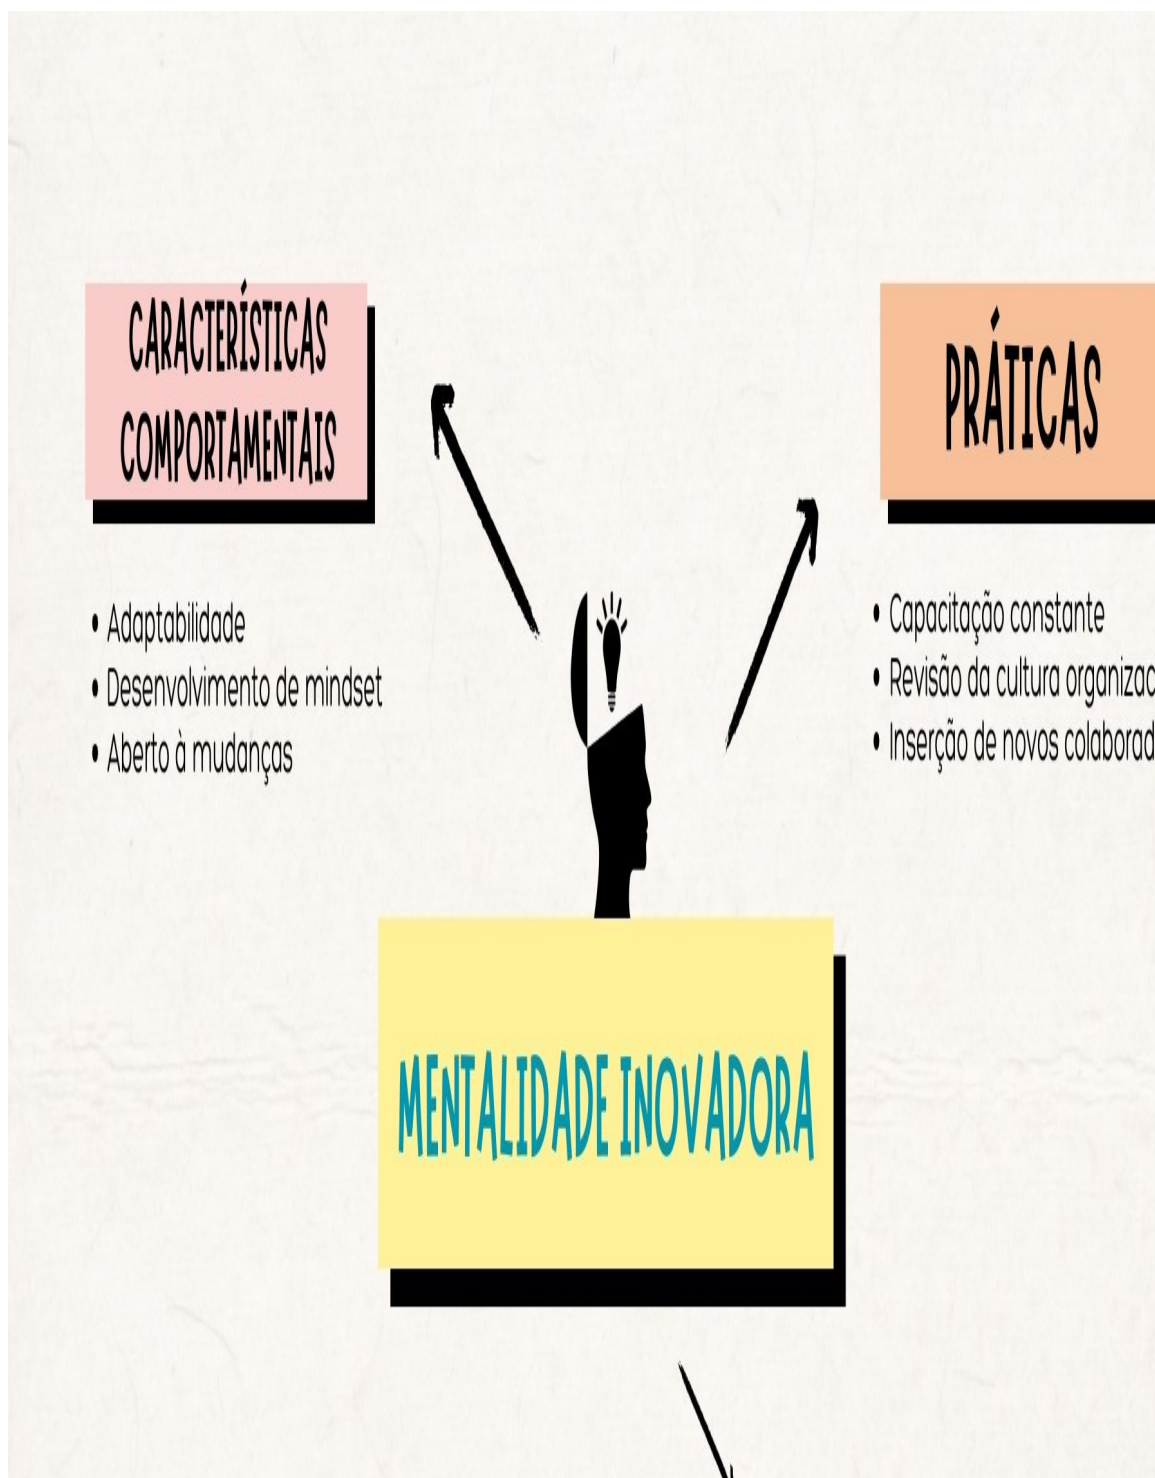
CARACTERÍSTICAS COMPORTAMENTAIS

• Adaptabilidade
• Desenvolvimento de mindset
• Aberto à mudanças

PRÁTICAS

• Capacitação constante
• Revisão da cultura organizac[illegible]
• Inserção de novos colaborad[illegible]

MENTALIDADE INOVADORA